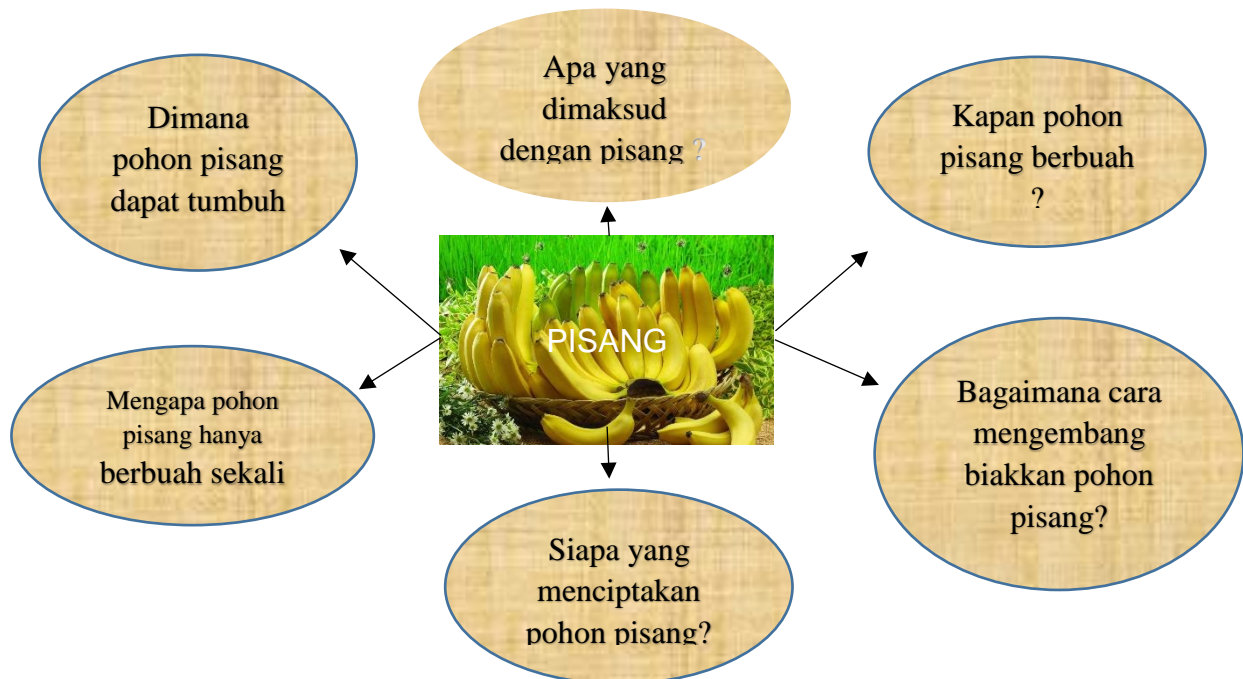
Apa yang dimaksud dengan pisang ?

Dimana pohon pisang dapat tumbuh

Kapan pohon pisang berbuah ?

PISANG

Mengapa pohon pisang hanya berbuah sekali

Bagaimana cara mengembang biakkan pohon pisang?

Siapa yang menciptakan pohon pisang?